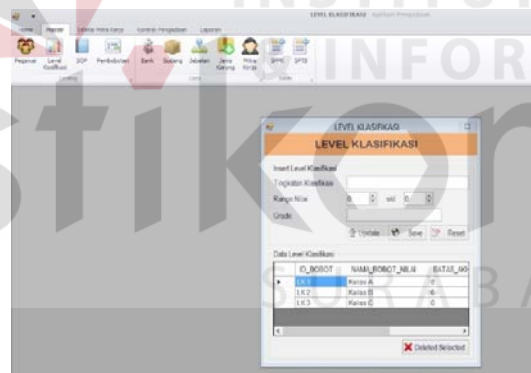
LEVEL KLASIFIKASI Aplikasi Penggajian

Home Master Lembar Mitra Kerja Kontrol Pengeluaran Laporan

Pegawai Level Klasifikasi SOP Pembuktian Bank Barang Jabatan Jenis Kerang Mitra Kerja SPPE SPTB

LEVEL KLASIFIKASI

LEVEL KLASIFIKASI

Insert Level Klasifikasi

Tingkatan Klasifikasi

Range Nilai 0 s/d 0

Grade

Update Save Reset

Data Level Klasifikasi

| | ID_BOBOT | NAMA_BOBOT_NILAI | BATAS_NI |
|---|---|---|---|
| ▸ | LK1 | Kelas A | 0 |
| | LK2 | Kelas B | 6 |
| | LK3 | Kelas C | 0 |

Deleted Selected

stikom INFOR SURABAYA